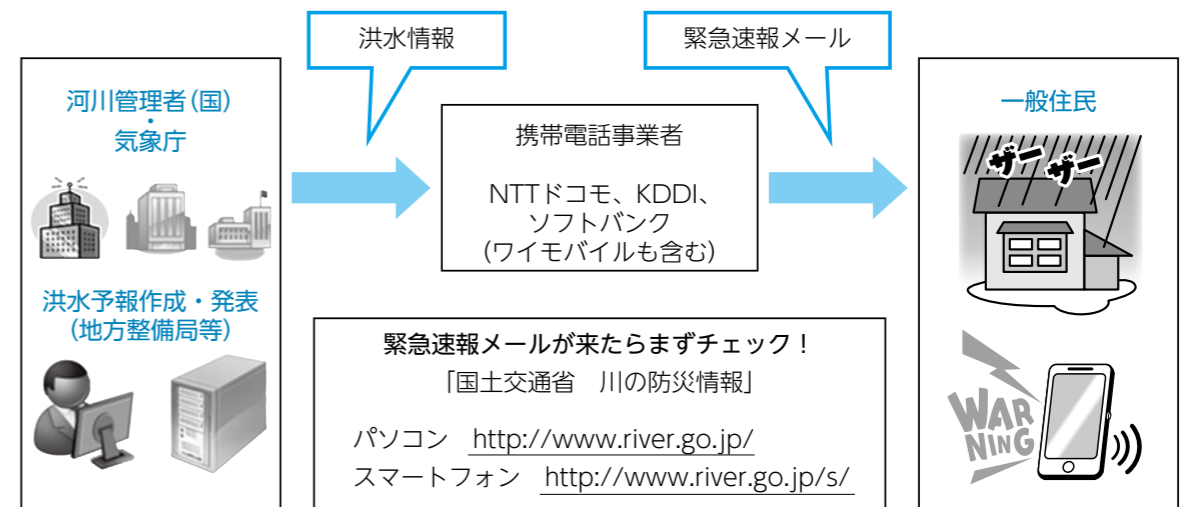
洪水情報

緊急速報メール

河川管理者(国)
・
気象庁

洪水予報作成・発表
(地方整備局等)

携帯電話事業者

NTTドコモ、KDDI、
ソフトバンク
(ワイモバイルも含む)

緊急速報メールが来たらまずチェック!
「国土交通省　川の防災情報」

パソコン　http://www.river.go.jp/
スマートフォン　http://www.river.go.jp/s/

一般住民

ザー　ザー

WARNING